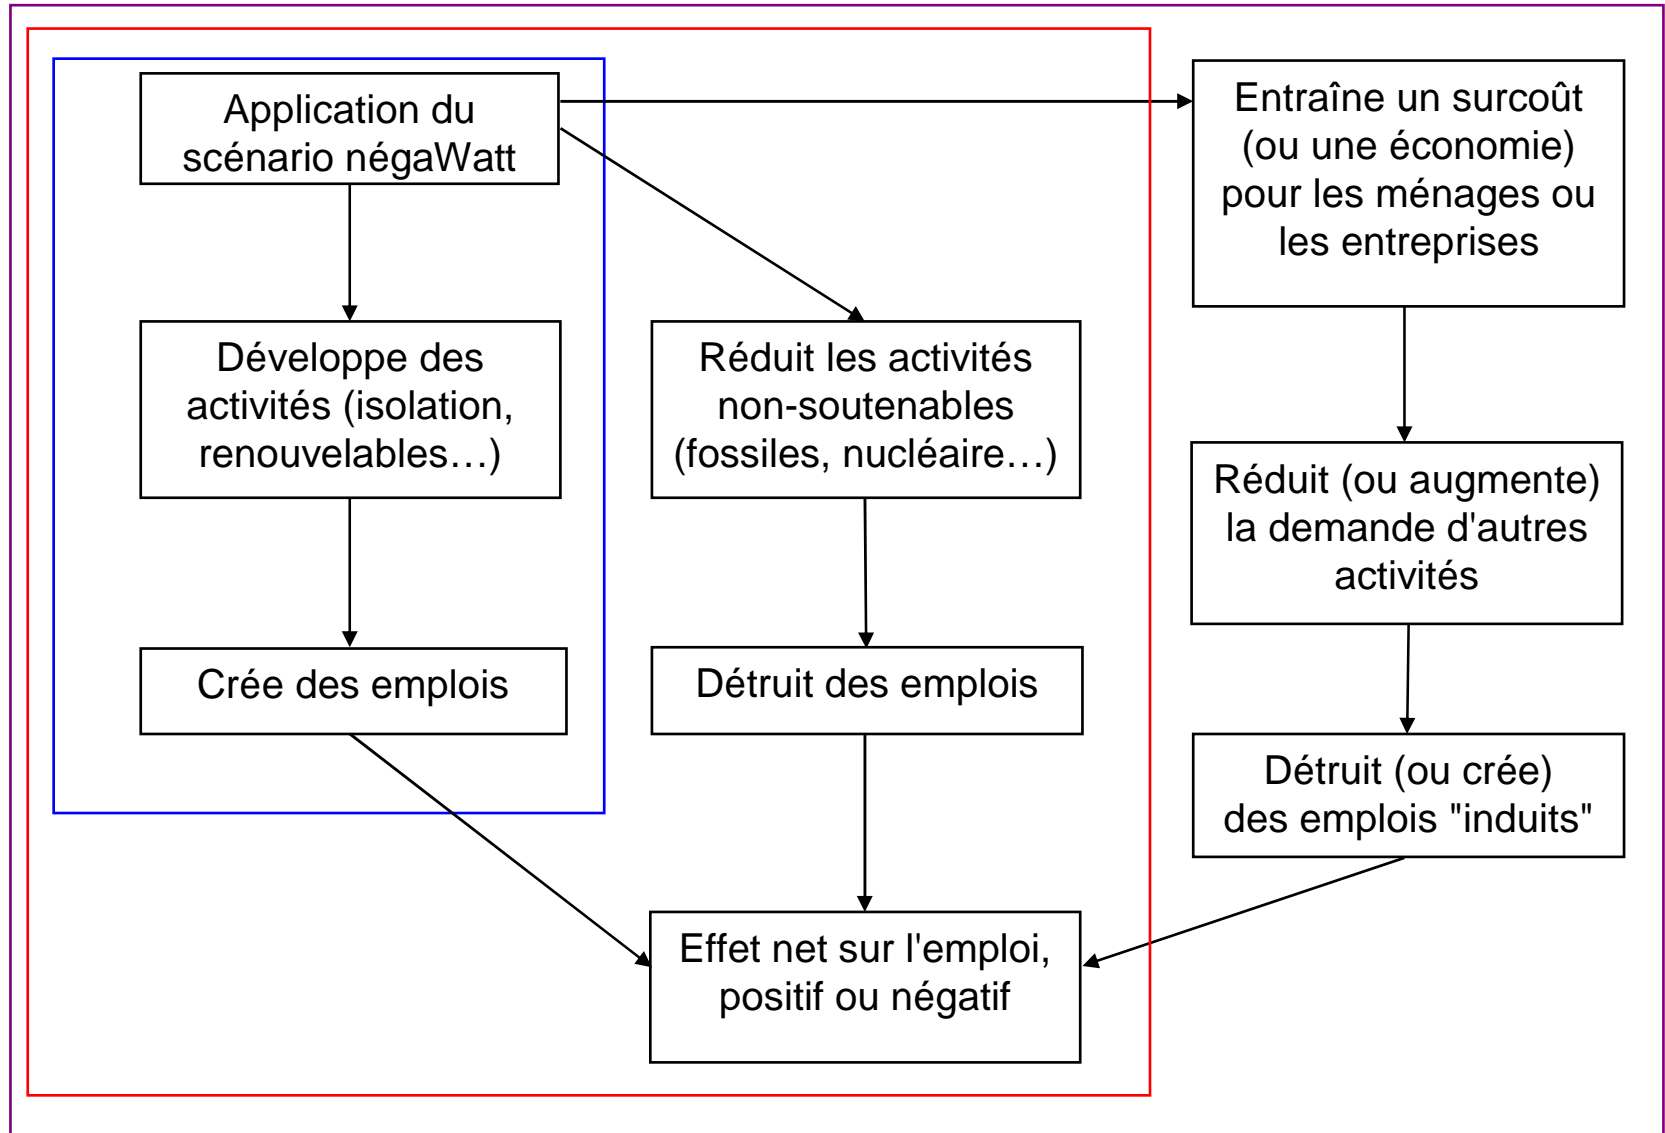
Application du scénario négaWatt

Entraîne un surcoût (ou une économie) pour les ménages ou les entreprises

Développe des activités (isolation, renouvelables…)

Réduit les activités non-soutenables (fossiles, nucléaire…)

Réduit (ou augmente) la demande d'autres activités

Crée des emplois

Détruit des emplois

Détruit (ou crée) des emplois "induits"

Effet net sur l'emploi, positif ou négatif